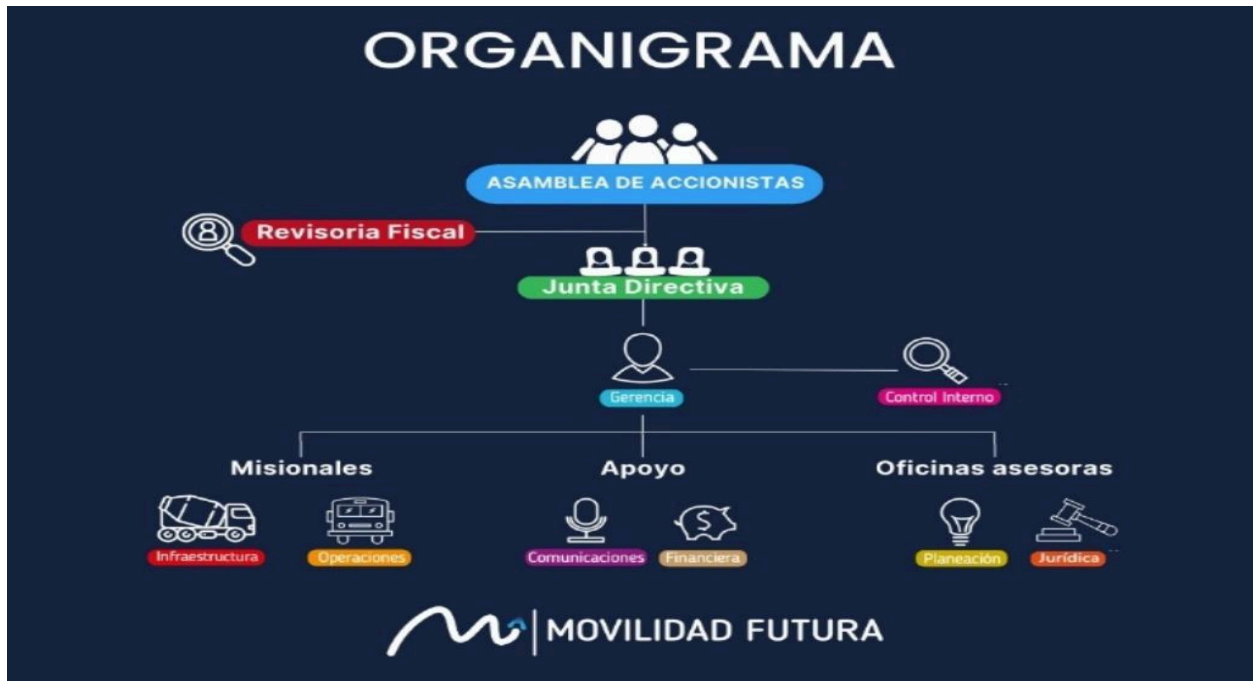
ORGANIGRAMA

ASAMBLEA DE ACCIONISTAS

Revisoria Fiscal

Junta Directiva

Gerencia

Control Interno

Misionales

Infraestructura

Operaciones

Apoyo

Comunicaciones

Financiera

Oficinas asesoras

Planeación

Jurídica

MOVILIDAD FUTURA